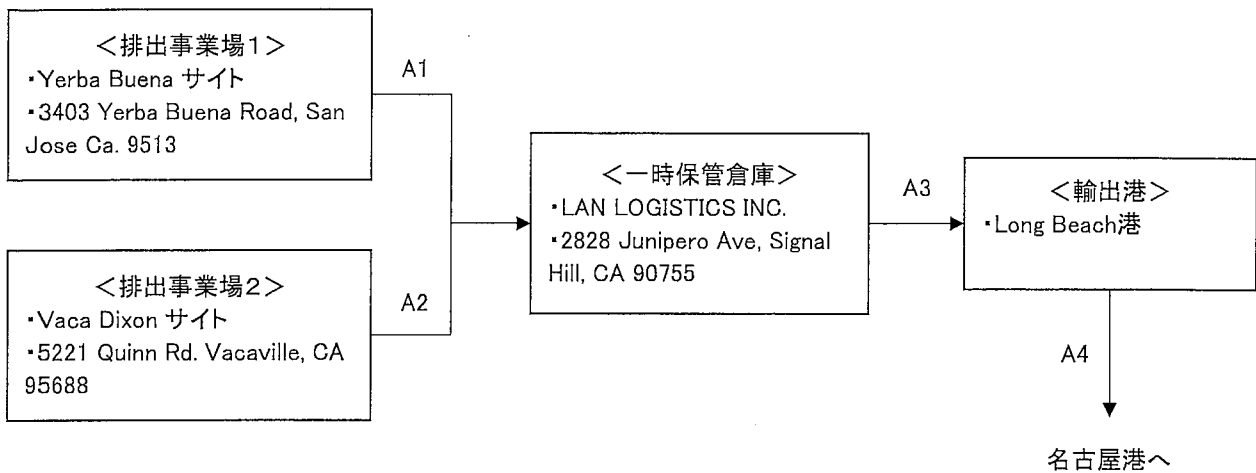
＜排出事業場1＞
・Yerba Buena サイト
・3403 Yerba Buena Road, San Jose Ca. 9513

A1

＜排出事業場2＞
・Vaca Dixon サイト
・5221 Quinn Rd. Vacaville, CA 95688

A2

＜一時保管倉庫＞
・LAN LOGISTICS INC.
・2828 Junipero Ave, Signal Hill, CA 90755

A3

＜輸出港＞
・Long Beach港

A4

名古屋港へ